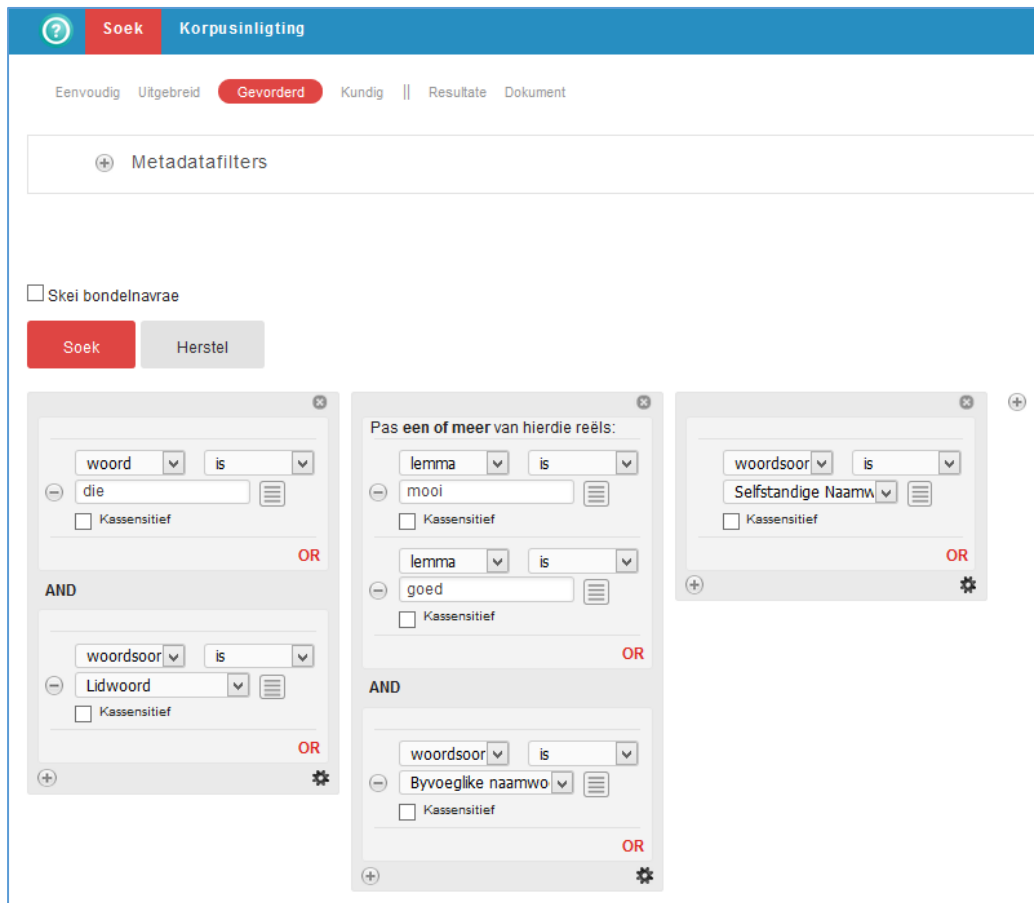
? Soek Korpusinligting

Eenvoudig Uitgebreid Gevorderd Kundig || Resultate Dokument

Metadatafilters

Skei bondelnavrae

Soek Herstel

woord is
die
Kassensitief
OR

AND

woordsoor is
Lidwoord
Kassensitief
OR

Pas **een of meer** van hierdie reëls:

lemma is
mooi
Kassensitief

lemma is
goed
Kassensitief
OR

AND

woordsoor is
Byvoeglike naamwo
Kassensitief
OR

woordsoor is
Selfstandige Naamw
Kassensitief
OR